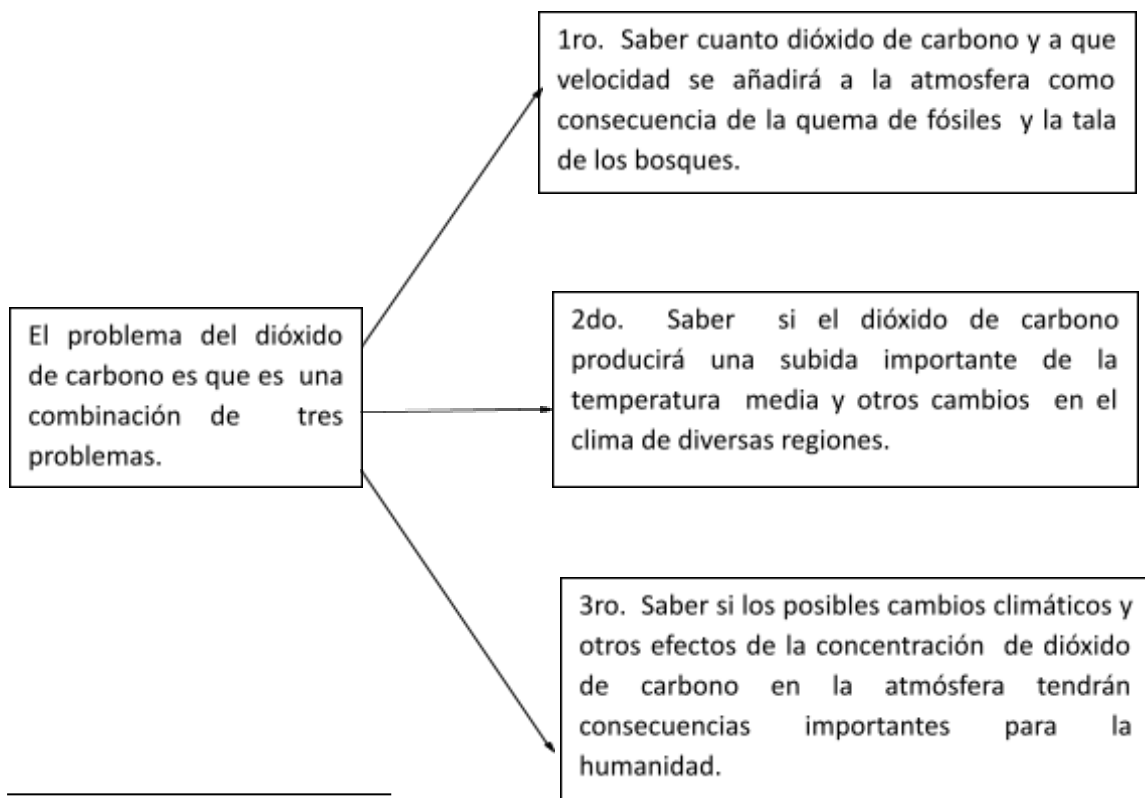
El problema del dióxido de carbono es que es una combinación de tres problemas.

1ro. Saber cuanto dióxido de carbono y a que velocidad se añadirá a la atmosfera como consecuencia de la quema de fósiles y la tala de los bosques.

2do. Saber si el dióxido de carbono producirá una subida importante de la temperatura media y otros cambios en el clima de diversas regiones.

3ro. Saber si los posibles cambios climáticos y otros efectos de la concentración de dióxido de carbono en la atmósfera tendrán consecuencias importantes para la humanidad.